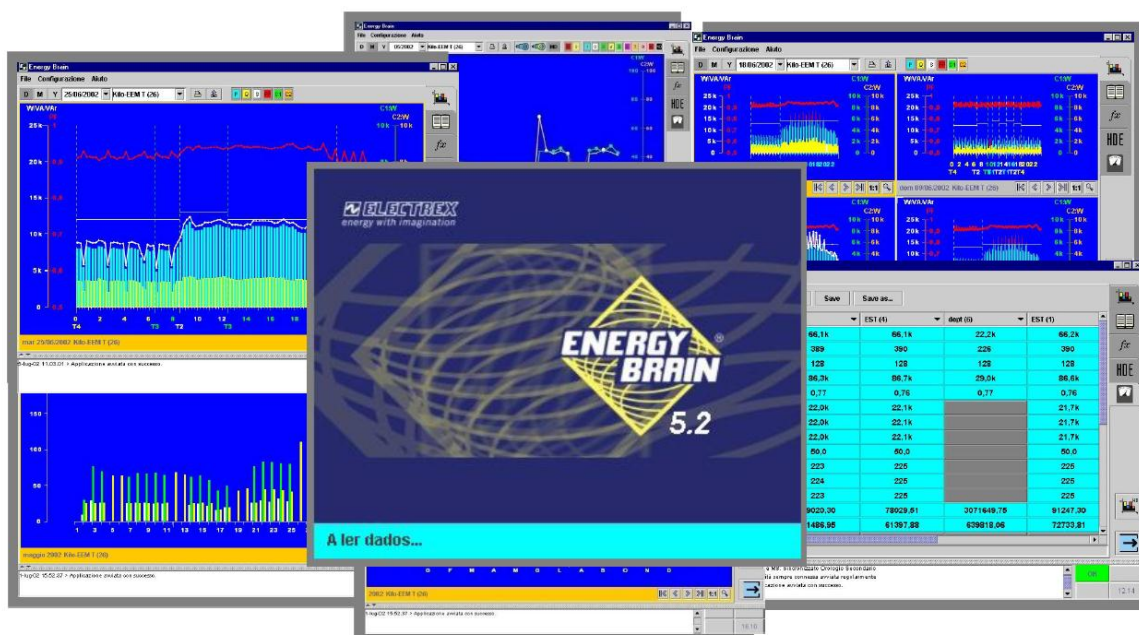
Energy Brain
File Configurazione Aiuto
D M Y 25/06/2002 Kilo-EEM T (26)
W/VA/VAr
C1:W
C2:W
25 k
20 k
15 k
10 k
5 k
0
0 2 4 6 8 10 12 14 16
T4 T3 T2 T3
mar 25/06/2002 Kilo-EEM T (26)
5-lug-02 11.03.01 > Applicazione avviata con successo.
150
100
50
0
1 3 5 7 9 11 13 15 17 19 21 23 25
maggio 2002 Kilo-EEM T (26)
1-lug-02 15.52.37 > Applicazione avviata con successo.

Energy Brain
File Configurazione Aiuto
D M Y 05/2002 Kilo-EEM T (26)
fx
HDE
2002 Kilo-EEM T (26)
1-lug-02 15.52.37 > Applicazione avviata con successo.
16.10

Energy Brain
File Configurazione Aiuto
D M Y 18/06/2002 Kilo-EEM T (26)
W/VA/VAr
C1:W
C2:W
25 k
20 k
15 k
10 k
5 k
0
T4 T2 T3 T2 T1 T2 T4
dom 09/06/2002 Kilo-EEM T (26)
fx
HDE

Save Save as...
EST (1) dept (6) EST (1)
66,1k 66,1k 22,2k 66,2k
389 390 225 390
128 128 128 128
86,3k 86,7k 29,0k 86,6k
0,77 0,76 0,77 0,76
22,0k 22,1k 21,7k
22,0k 22,1k 21,7k
22,0k 22,1k 21,7k
50,0 50,0 50,0
223 225 225
224 225 225
223 225 225
9020,30 78029,81 3071649,75 91247,30
1486,95 61397,88 639818,06 72733,81
Orologio Secondario
sempre connessa avviata regolarmente
avviata con successo.
OK
12.14

ELECTREX
energy with imagination
ENERGY BRAIN
®
5.2
A ler dados...